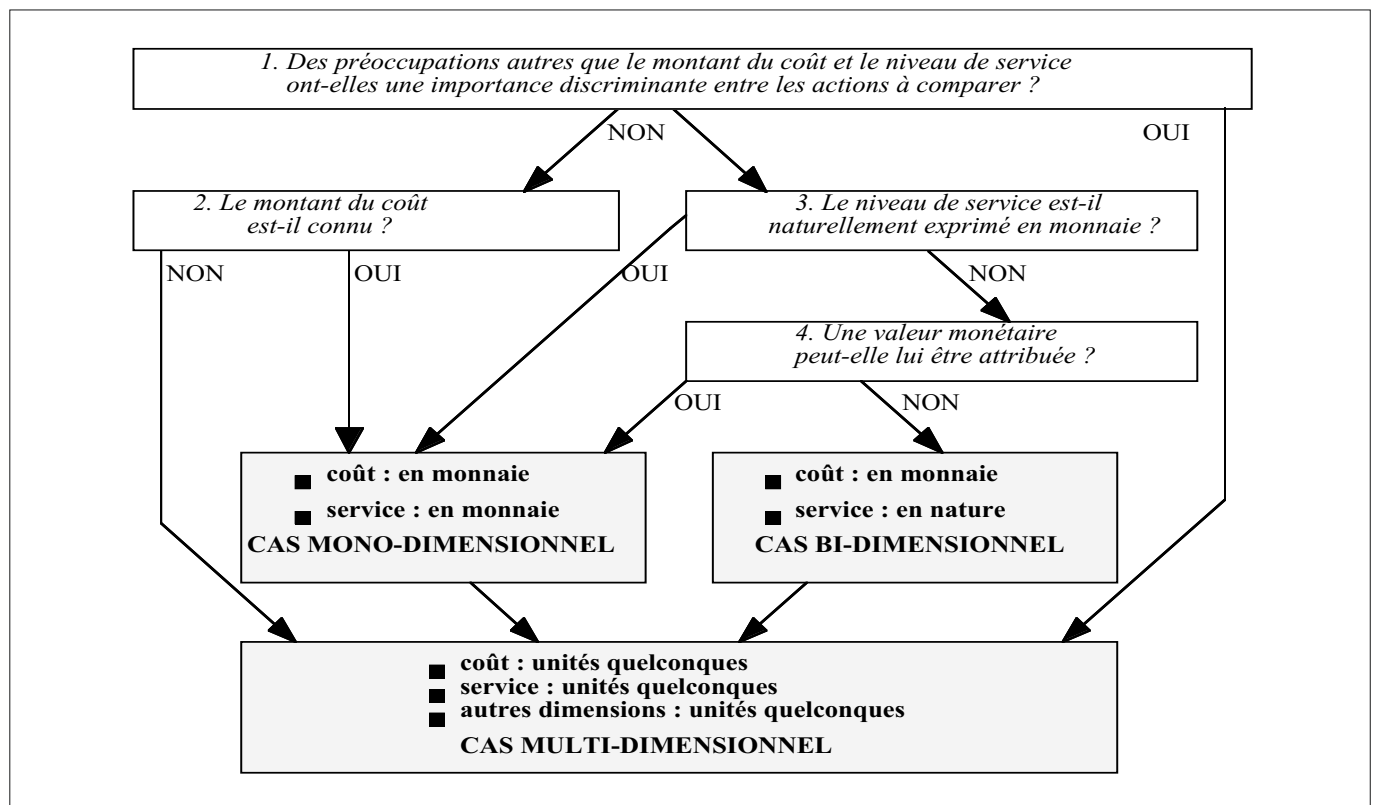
1. Des préoccupations autres que le montant du coût et le niveau de service ont-elles une importance discriminante entre les actions à comparer ?

NON

OUI

2. Le montant du coût est-il connu ?

3. Le niveau de service est-il naturellement exprimé en monnaie ?

NON

OUI

OUI

NON

4. Une valeur monétaire peut-elle lui être attribuée ?

OUI

NON

■ coût : en monnaie
■ service : en monnaie
CAS MONO-DIMENSIONNEL

■ coût : en monnaie
■ service : en nature
CAS BI-DIMENSIONNEL

■ coût : unités quelconques
■ service : unités quelconques
■ autres dimensions : unités quelconques
CAS MULTI-DIMENSIONNEL